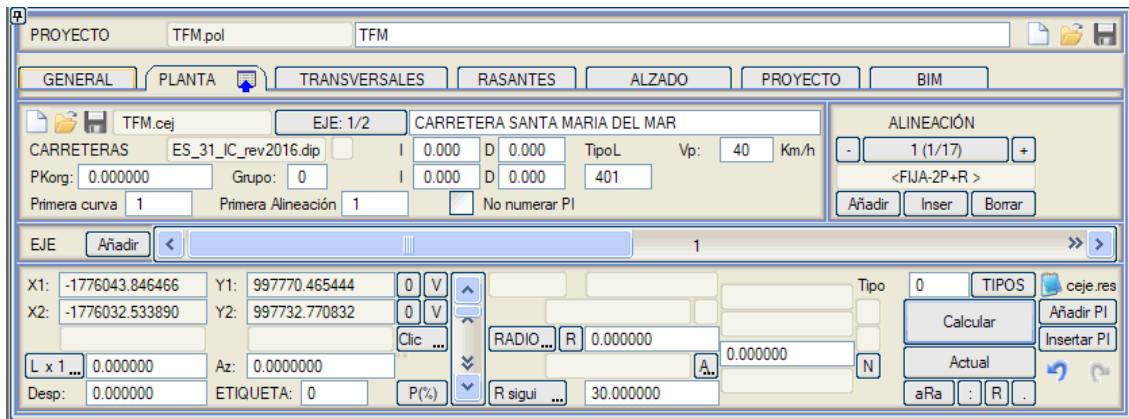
PROYECTO TFM.pol TFM

GENERAL PLANTA TRANSVERSALES RASANTES ALZADO PROYECTO BIM

TFM.cej EJE: 1/2 CARRETERA SANTA MARIA DEL MAR

CARRETERAS ES_31_IC_rev2016.dip I 0.000 D 0.000 TipoL Vp: 40 Km/h

PKorg: 0.000000 Grupo: 0 I 0.000 D 0.000 401

Primera curva 1 Primera Alineación 1 No numerar PI

ALINEACIÓN
- 1 (1/17) +
<FIJA-2P+R >
Añadir Inser Borrar

EJE Añadir < 1 >

X1: -1776043.846466 Y1: 997770.465444 0 V
X2: -1776032.533890 Y2: 997732.770832 0 V
Clic ...
L x 1 ... 0.000000 Az: 0.0000000
Desp: 0.000000 ETIQUETA: 0 P(%)

RADIO ... R 0.000000
A.. 0.000000 N
R sigui ... 30.000000

Tipo 0 TIPOS ceje.res
Calcular Añadir PI
Insertar PI
Actual
aRa : R .